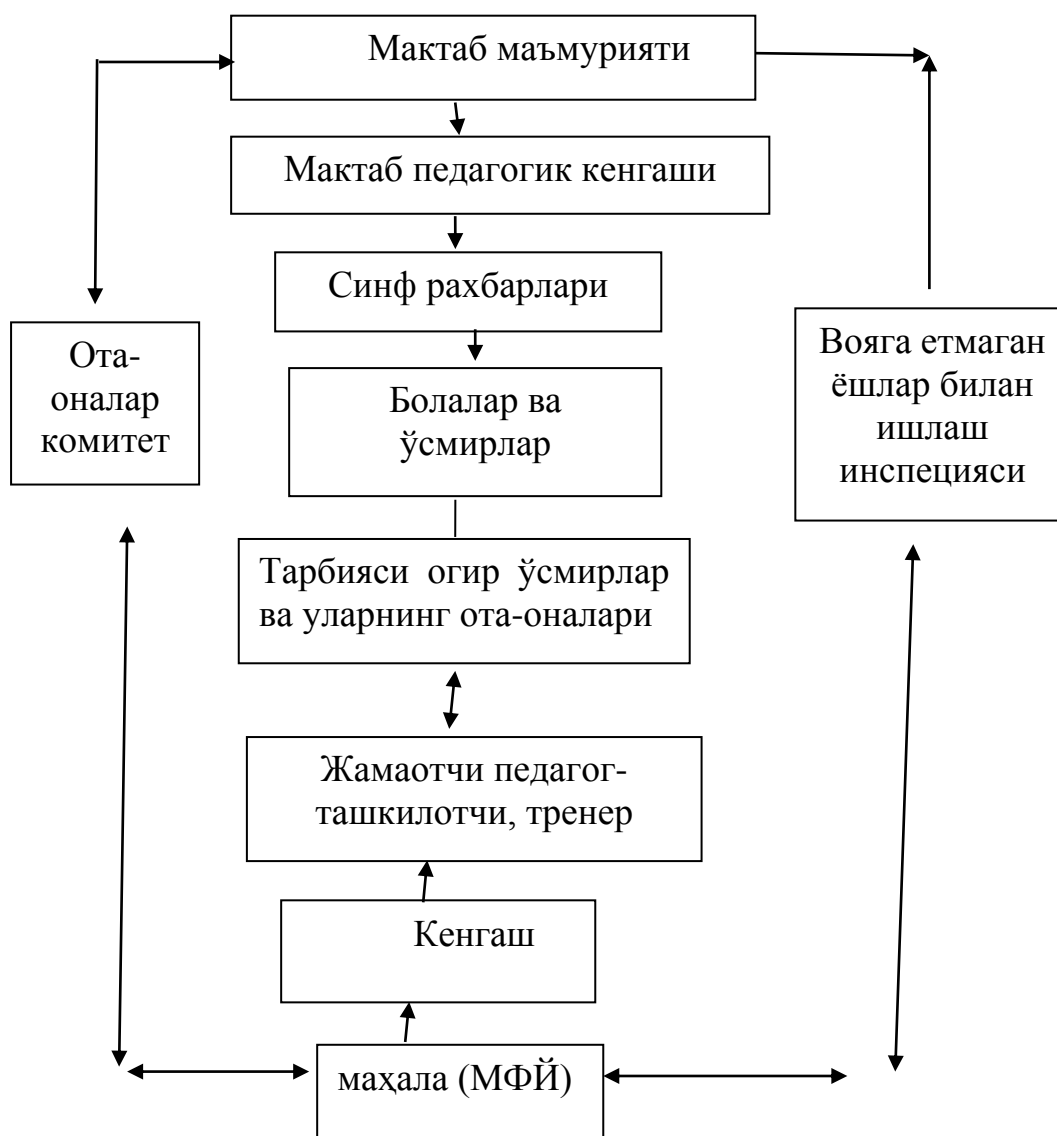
Мактаб маъмурияти

Мактаб педагогик кенгаши

Синф рахбарлари

Ота-оналар комитет

Вояга етмаган ёшлар билан ишлаш инспецияси

Болалар ва ўсмирлар

Тарбияси огир ўсмирлар ва уларнинг ота-оналари

Жамаотчи педагог-ташкилотчи, тренер

Кенгаш

маҳала (МФЙ)